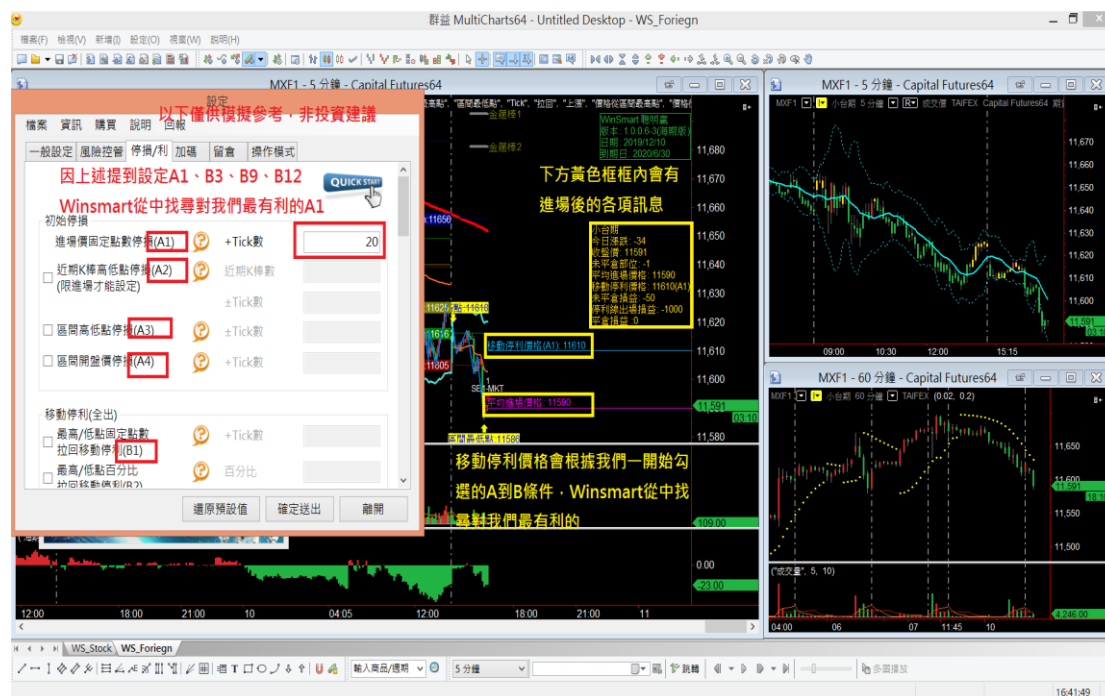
群益 MultiCharts64 - Untitled Desktop - WS_Foriegn

檔案(F) 檢視(V) 新增(I) 設定(O) 視窗(W) 說明(H)

MXF1 - 5 分鐘 - Capital Futures64

設定
以下僅供模擬參考，非投資建議
檔案 資訊 購買 說明 回報
一般設定 風險控管 停損/利 加碼 留倉 操作模式
因上述提到設定A1、B3、B9、B12
QUICK START
Winsmart從中找尋對我們最有利的A1
初始停損
進場價固定點數停損(A1) +Tick數 20
近期K棒高低點停損(A2) (限進場才能設定) 近期K棒數 ±Tick數
區間高低點停損(A3) ±Tick數
區間開盤價停損(A4) +Tick數
移動停利(全出)
最高/最低點固定點數拉回移動停利(B1) +Tick數
最高/最低點百分比拉回移動停利(B2) 百分比
還原預設值 確定送出 離開

金霞棒1
金霞棒2
WinSmart 聰明贏
版本: 1.0.0.6-3(海期版)
日期: 2019/12/10
到期日: 2020/6/30
下方黃色框框內會有
進場後的各項訊息
小台期
今日漲跌: -34
收盤價: 11591
未平倉部位: -1
平均進場價格: 11590
移動停利價格: 11610(A1)
未平倉損益: -50
停利線出場損益: -1000
平倉損益: 0
移動停利價格(A1): 11610
平均進場價格: 11590
SELL-MKT
區間最低點: 11586
移動停利價格會根據我們一開始勾選的A到B條件，Winsmart從中找尋對我們最有利的
11656
11625
11616
11605
11,680
11,670
11,660
11,650
11,640
11,630
11,620
11,610
11,600
11,591
03:10
11,580
109.00
0.00
-23.00
12:00 18:00 22:00 10 04:05 12:00 18:00 22:00 11

MXF1 - 5 分鐘 - Capital Futures64
MXF1 小台期 5 分鐘 R 成交價 TAIFEX Capital Futures64 群益
11,670
11,660
11,650
11,640
11,630
11,620
11,610
11,600
11,591
09:00 10:30 12:00 15:15

MXF1 - 60 分鐘 - Capital Futures64
MXF1 小台期 60 分鐘 TAIFEX (0.02, 0.2)
11,650
11,600
11,550
11,500
("成交量", 5, 10)
4,246.00
04:00 06 07 11:45 10

WS_Stock WS_Foriegn
輸入商品/週期 5 分鐘 跳轉 多圖播放
16:41:49